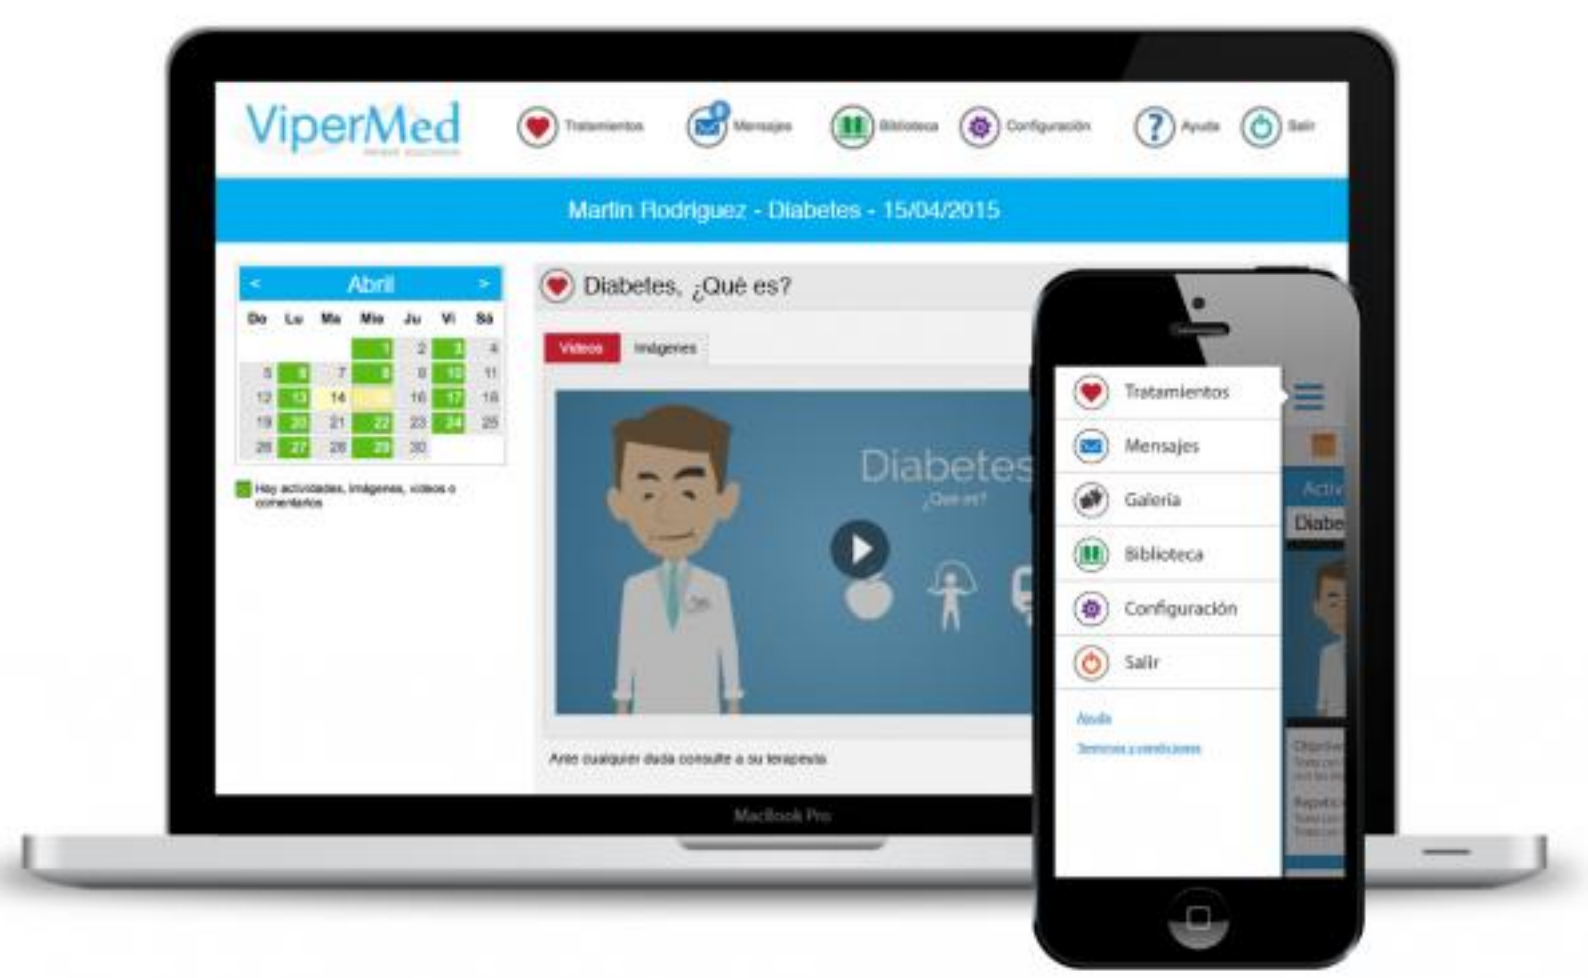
ViperMed
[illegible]

Tratamientos
Mensajes
Biblioteca
Configuración
Ayuda
Salir

Martin Rodriguez - Diabetes - 15/04/2015

< Abril >

| Do | Lu | Ma | Mie | Ju | Vi | Sá |
|---|---|---|---|---|---|---|
| | | | 1 | 2 | 3 | 4 |
| 5 | 6 | 7 | 8 | 9 | 10 | 11 |
| 12 | 13 | 14 | 15 | 16 | 17 | 18 |
| 19 | 20 | 21 | 22 | 23 | 24 | 25 |
| 26 | 27 | 28 | 29 | 30 | | |

Hay actividades, imágenes, videos o comentarios

Diabetes, ¿Qué es?

Videos
Imágenes

Diabetes
¿Qué es?

Ante cualquier duda consulte a su terapeuta

MacBook Pro

Tratamientos
Mensajes
Galeria
Biblioteca
Configuración
Salir

Ayuda
Términos y condiciones

Activ
Diabe